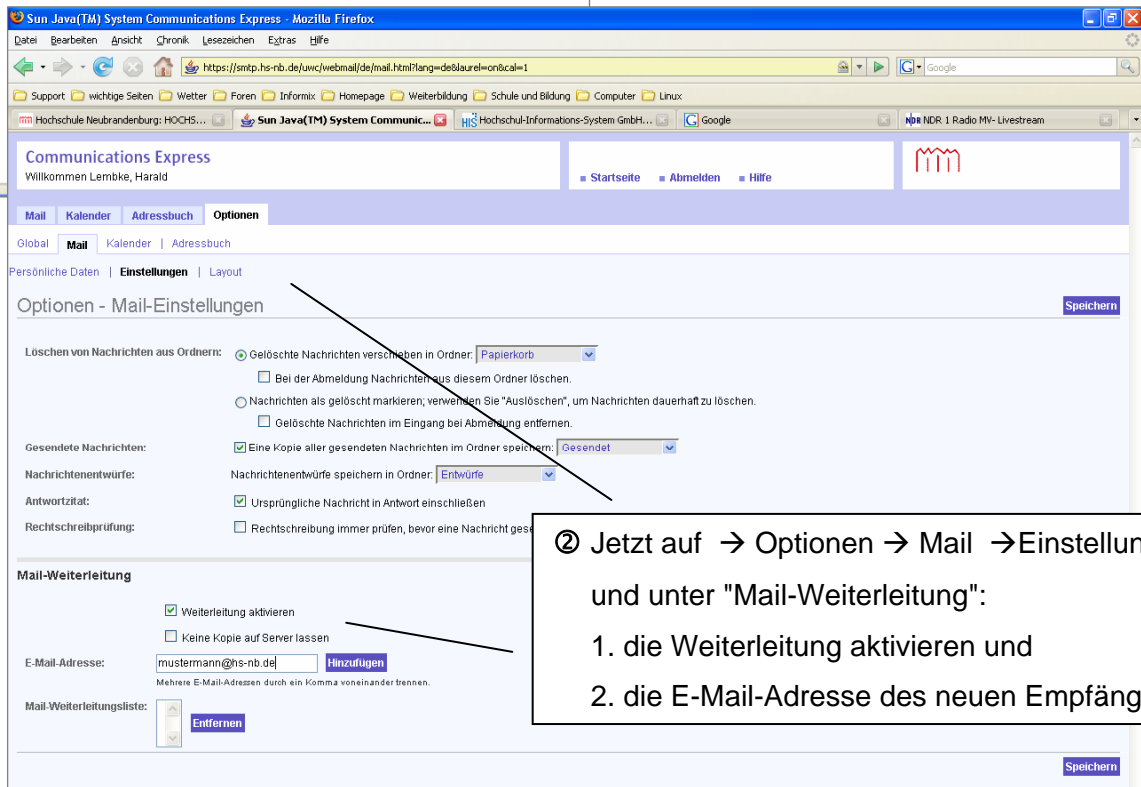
Sun Java(TM) System Communications Express - Mozilla Firefox

Datei Bearbeiten Ansicht Chronik Lesezeichen Extras Hilfe

https://smtp.hs-nb.de/uwc/webmail/de/mail.html?lang=de&laurel=on&cal=1

Google

Support wichtige Seiten Wetter Foren Informix Homepage Weiterbildung Schule und Bildung Computer Linux

Hochschule Neubrandenburg: HOCHS... | Sun Java(TM) System Communic... | Hochschul-Informations-System GmbH... | Google | NDR 1 Radio MV- Livestream

Communications Express
Willkommen Lembke, Harald

Startseite Abmelden Hilfe

Mail Kalender Adressbuch Optionen

Global Mail Kalender | Adressbuch

Persönliche Daten | Einstellungen | Layout

Optionen - Mail-Einstellungen

Speichern

Löschen von Nachrichten aus Ordnern: Gelöschte Nachrichten verschieben in Ordner: Papierkorb

Bei der Abmeldung Nachrichten aus diesem Ordner löschen.

Nachrichten als gelöscht markieren; verwenden Sie "Auslöschen", um Nachrichten dauerhaft zu löschen.

Gelöschte Nachrichten im Eingang bei Abmeldung entfernen.

Gesendete Nachrichten: Eine Kopie aller gesendeten Nachrichten im Ordner speichern: Gesendet

Nachrichtenentwürfe: Nachrichtenentwürfe speichern in Ordner: Entwürfe

Antwortzitat: Ursprüngliche Nachricht in Antwort einschließen

Rechtschreibprüfung: Rechtschreibung immer prüfen, bevor eine Nachricht gese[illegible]

② Jetzt auf → Optionen → Mail →Einstellun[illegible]

und unter "Mail-Weiterleitung":

1. die Weiterleitung aktivieren und

2. die E-Mail-Adresse des neuen Empfäng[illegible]

Mail-Weiterleitung

Weiterleitung aktivieren

Keine Kopie auf Server lassen

E-Mail-Adresse: mustermann@hs-nb.de Hinzufügen

Mehrere E-Mail-Adressen durch ein Komma voneinander trennen.

Mail-Weiterleitungsliste: Entfernen

Speichern